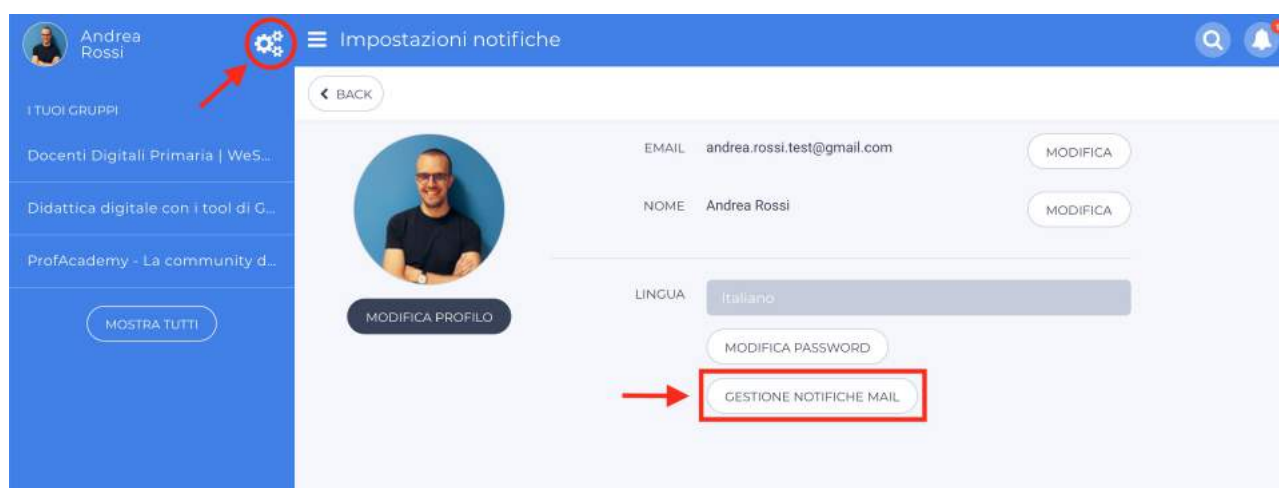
Andrea Rossi

Impostazioni notifiche

BACK

I TUOI GRUPPI

Docenti Digitali Primaria | WeS...

Didattica digitale con i tool di G...

ProfAcademy - La community d...

MOSTRA TUTTI

MODIFICA PROFILO

EMAIL andrea.rossi.test@gmail.com MODIFICA

NOME Andrea Rossi MODIFICA

LINGUA Italiano

MODIFICA PASSWORD

GESTIONE NOTIFICHE MAIL